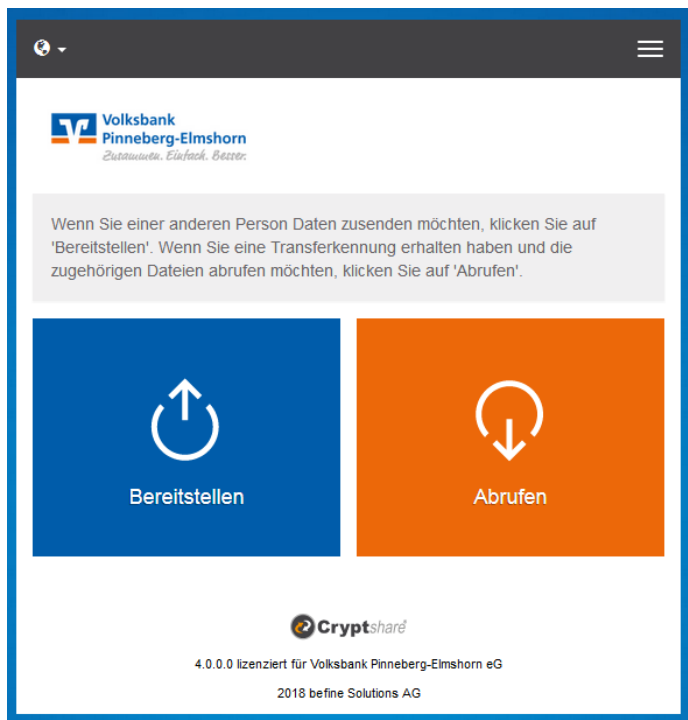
Volksbank
Pinneberg-Elmshorn
Zusammen. Einfach. Besser.

Wenn Sie einer anderen Person Daten zusenden möchten, klicken Sie auf 'Bereitstellen'. Wenn Sie eine Transferkennung erhalten haben und die zugehörigen Dateien abrufen möchten, klicken Sie auf 'Abrufen'.

Bereitstellen

Abrufen

Cryptshare

4.0.0.0 lizenziert für Volksbank Pinneberg-Elmshorn eG

2018 befine Solutions AG